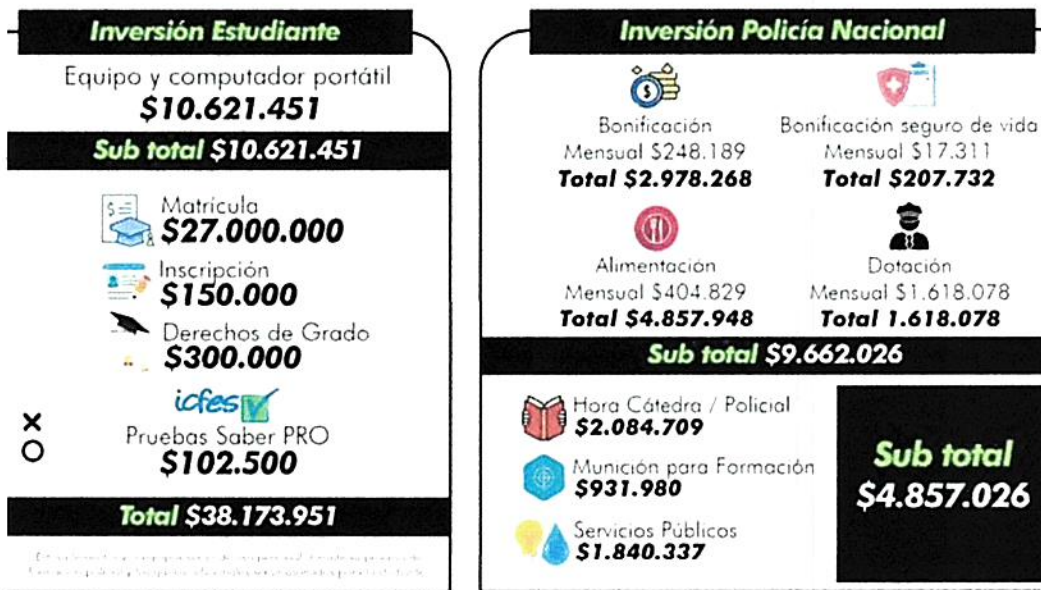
Inversión Estudiante

Equipo y computador portátil
$10.621.451

Sub total $10.621.451

Matrícula
$27.000.000

Inscripción
$150.000

Derechos de Grado
$300.000

icfes
Pruebas Saber PRO
$102.500

Total $38.173.951

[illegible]

×
○

Inversión Policía Nacional

Bonificación
Mensual $248.189
Total $2.978.268

Bonificación seguro de vida
Mensual $17.311
Total $207.732

Alimentación
Mensual $404.829
Total $4.857.948

Dotación
Mensual $1.618.078
Total 1.618.078

Sub total $9.662.026

Hora Cátedra / Policial
$2.084.709

Munición para Formación
$931.980

Servicios Públicos
$1.840.337

Sub total
$4.857.026